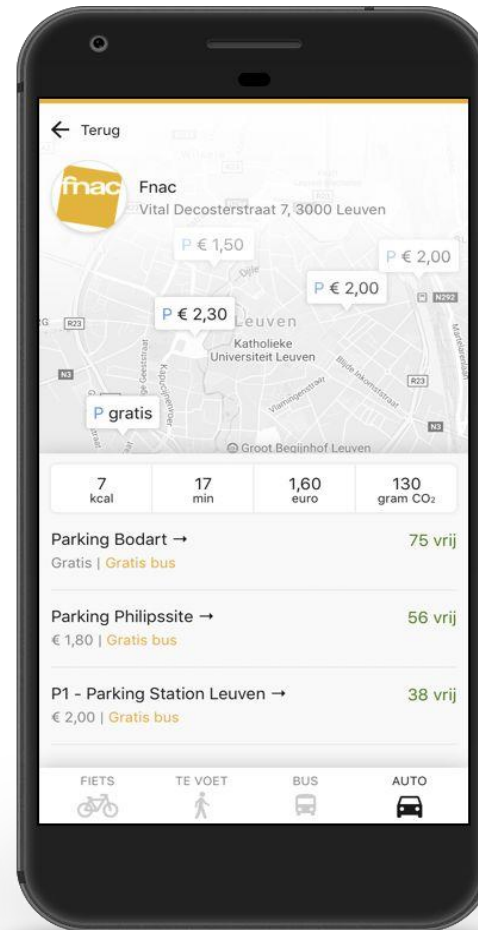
← Terug

fnac

Fnac
Vital Decosterstraat 7, 3000 Leuven

P € 1,50

P € 2,00

P € 2,00

P € 2,30

Leuven

Katholieke Universiteit Leuven

R23

N3

R23

N3

N292

Dijle

Vlamingenstraat

Blijde Inkomststraat

P gratis

Groot Begijnhof Leuven

| 7 kcal | 17 min | 1,60 euro | 130 gram $CO_2$ |
|---|---|---|---|

Parking Bodart →
Gratis | Gratis bus
75 vrij

Parking Philipssite →
€ 1,80 | Gratis bus
56 vrij

P1 - Parking Station Leuven →
€ 2,00 | Gratis bus
38 vrij

FIETS
TE VOET
BUS
AUTO